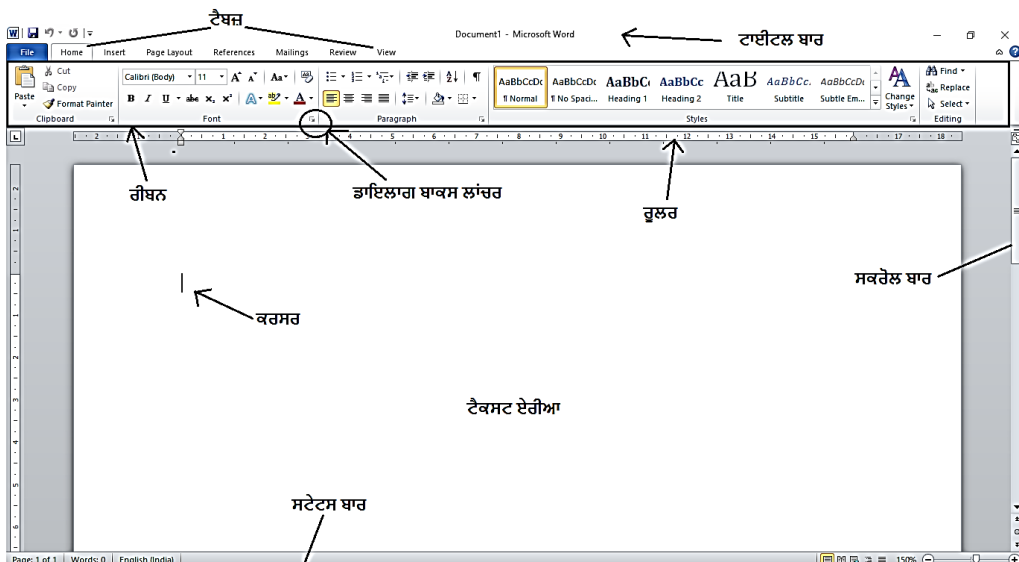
ਟੈਬਜ਼

Document1 - Microsoft Word

ਟਾਈਟਲ ਬਾਰ

File Home Insert Page Layout References Mailings Review View

Cut
Copy
Paste
Format Painter
Clipboard

Calibri (Body) 11
B I U abe $x_2$ $x^2$
Font

Paragraph

AaBbCcDc ¶ Normal
AaBbCcDc ¶ No Spaci...
AaBbCc Heading 1
AaBbCc Heading 2
AaB Title
AaBbCc. Subtitle
AaBbCcDc Subtle Em...
Change Styles
Styles

Find
Replace
Select
Editing

ਰੀਬਨ

ਡਾਇਲਾਗ ਬਾਕਸ ਲਾਂਚਰ

ਰੂਲਰ

ਸਕਰੋਲ ਬਾਰ

ਕਰਸਰ

ਟੈਕਸਟ ਏਰੀਆ

ਸਟੇਟਸ ਬਾਰ

Page: 1 of 1 | Words: 0 | English (India)

150%